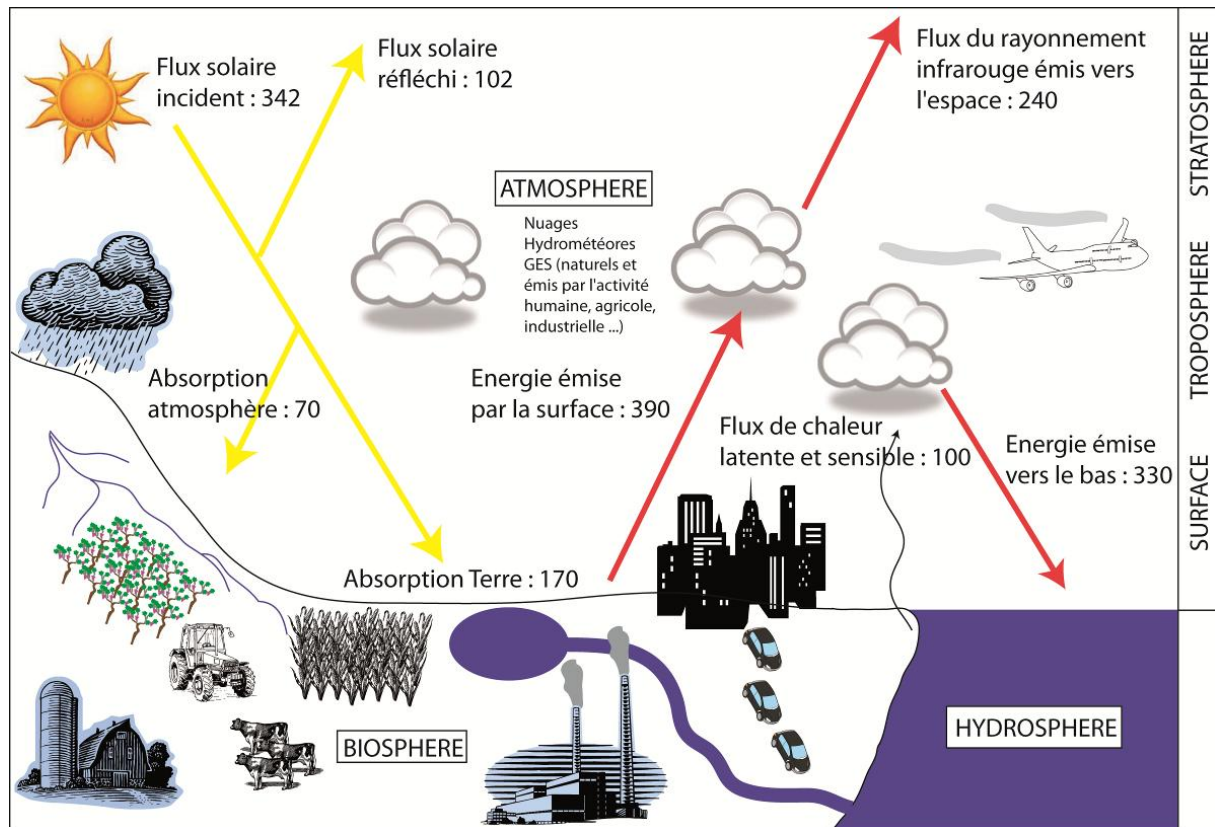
Flux solaire incident : 342

Flux solaire réfléchi : 102

Flux du rayonnement infrarouge émis vers l'espace : 240

STRATOSPHERE

ATMOSPHERE

Nuages
Hydrométéores
GES (naturels et émis par l'activité humaine, agricole, industrielle ...)

TROPOSPHERE

Absorption atmosphère : 70

Energie émise par la surface : 390

Flux de chaleur latente et sensible : 100

Energie émise vers le bas : 330

SURFACE

Absorption Terre : 170

BIOSPHERE

HYDROSPHERE